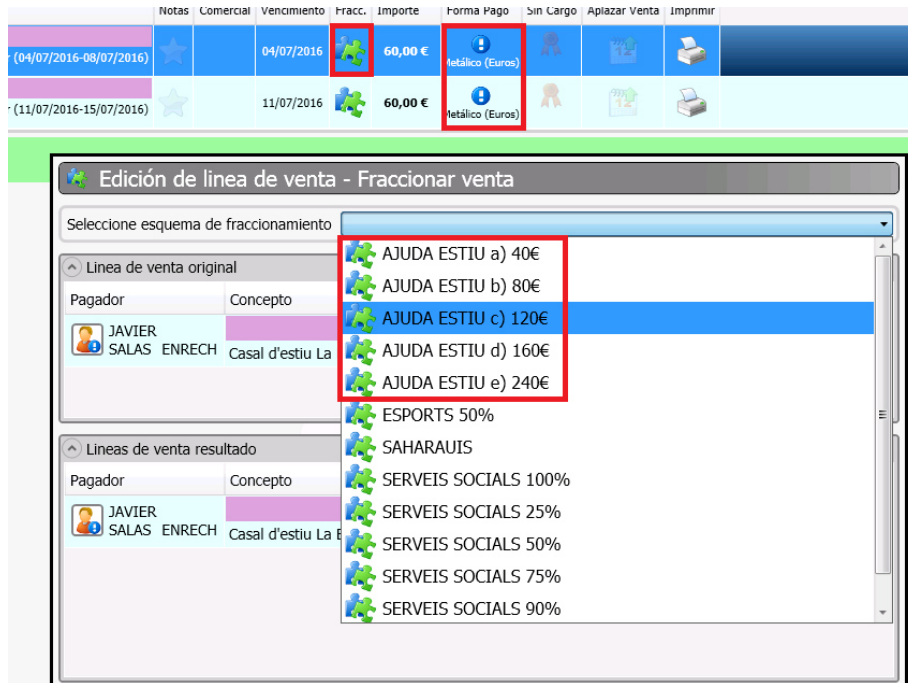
| | Notas | Comercial | Vencimiento | Fracc. | Importe | Forma Pago | Sin Cargo | Aplazar Venta | Imprimir |
|---|---|---|---|---|---|---|---|---|---|
| (04/07/2016-08/07/2016) | | | 04/07/2016 | | 60,00 € | etálico (Euros) | | | |
| (11/07/2016-15/07/2016) | | | 11/07/2016 | | 60,00 € | etálico (Euros) | | | |

Edición de linea de venta - Fraccionar venta

Seleccione esquema de fraccionamiento

Linea de venta original

Pagador | Concepto

JAVIER SALAS ENRECH | Casal d'estiu La

Lineas de venta resultado

Pagador | Concepto

JAVIER SALAS ENRECH | Casal d'estiu La E

AJUDA ESTIU a) 40€
AJUDA ESTIU b) 80€
AJUDA ESTIU c) 120€
AJUDA ESTIU d) 160€
AJUDA ESTIU e) 240€
ESPORTS 50%
SAHARAUIS
SERVEIS SOCIALS 100%
SERVEIS SOCIALS 25%
SERVEIS SOCIALS 50%
SERVEIS SOCIALS 75%
SERVEIS SOCIALS 90%